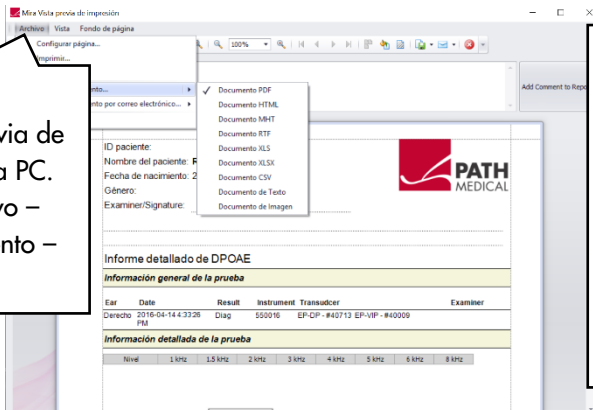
Mira Vista previa de impresión

Archivo Vista Fondo de página

Configurar página...

Imprimir...

ento...

ento por correo electrónico...

100%

Documento PDF

Documento HTML

Documento MHT

Documento RTF

Documento XLS

Documento XLSX

Documento CSV

Documento de Texto

Documento de Imagen

Add Comment to Repo

via de

a PC.

vo –

nto –

ID paciente:

Nombre del paciente: R

Fecha de nacimiento: 2

Género:

Examiner/Signature:

PATH MEDICAL

Informe detallado de DPOAE

Información general de la prueba

| Ear | Date | Result | Instrument | Transducer | Examiner |
|---|---|---|---|---|---|
| Derecho | 2016-04-14 4:33:26 PM | Diag | 550016 | EP-DP - #40713 EP-VIP - #40009 | |

Información detallada de la prueba

| Nivel | 1 kHz | 1.5 kHz | 2 kHz | 3 kHz | 4 kHz | 5 kHz | 6 kHz | 8 kHz |
|---|---|---|---|---|---|---|---|---|